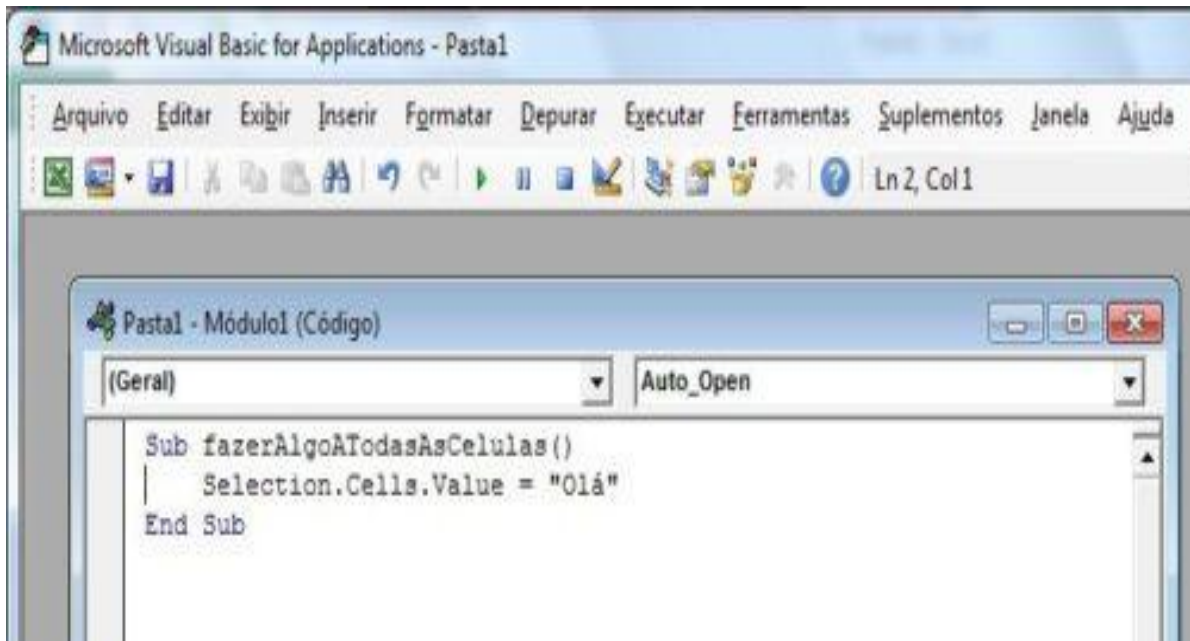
Microsoft Visual Basic for Applications - Pasta1

Arquivo Editar Exibir Inserir Formatar Depurar Executar Ferramentas Suplementos Janela Ajuda

Ln 2, Col 1

Pasta1 - Módulo1 (Código)

(Geral)

Auto_Open

Sub fazerAlgoATodasAsCelulas()
    Selection.Cells.Value = "Olá"
End Sub